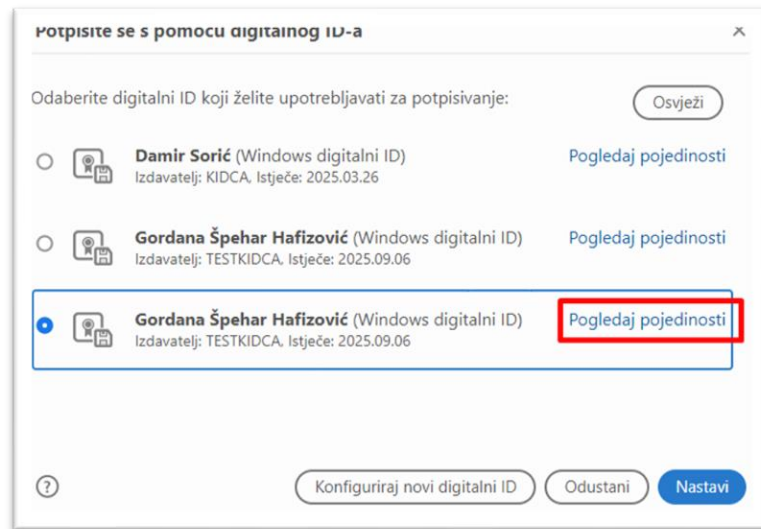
Potpišite se s pomoću digitalnog ID-a

×

Odaberite digitalni ID koji želite upotrebljavati za potpisivanje:

Osvježi

**Damir Sorić** (Windows digitalni ID)
Izdavatelj: KIDCA, Istječe: 2025.03.26

Pogledaj pojedinosti

**Gordana Špehar Hafizović** (Windows digitalni ID)
Izdavatelj: TESTKIDCA, Istječe: 2025.09.06

Pogledaj pojedinosti

**Gordana Špehar Hafizović** (Windows digitalni ID)
Izdavatelj: TESTKIDCA, Istječe: 2025.09.06

Pogledaj pojedinosti

?

Konfiguriraj novi digitalni ID

Odustani

Nastavi